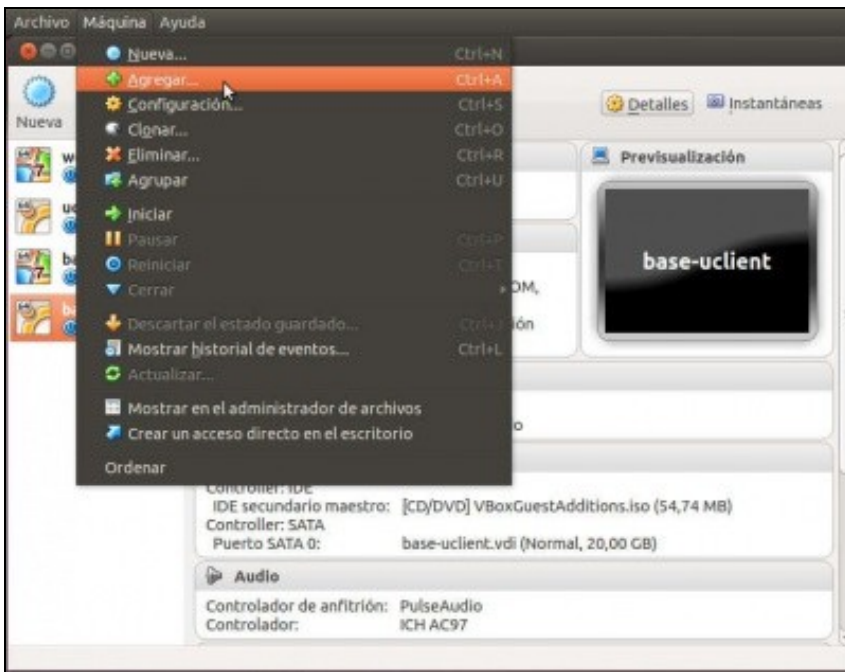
Archivo Máquina Ayuda

Nueva

Nueva... Ctrl+N
Agregar... Ctrl+A
Configuración... Ctrl+S
Clonar... Ctrl+O
Eliminar... Ctrl+R
Agrupar Ctrl+U
Iniciar
Pausar Ctrl+P
Reiniciar Ctrl+T
Cerrar
Descartar el estado guardado... Ctrl+J
Mostrar historial de eventos... Ctrl+L
Actualizar...
Mostrar en el administrador de archivos
Crear un acceso directo en el escritorio
Ordenar

Detalles Instantáneas

Previsualización

base-uclient

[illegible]OM,
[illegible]ión
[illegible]o

Controller: IDE
IDE secundario maestro: [CD/DVD] VBoxGuestAdditions.iso (54,74 MB)
Controller: SATA
Puerto SATA 0: base-uclient.vdi (Normal, 20,00 GB)

Audio
Controlador de anfitrión: PulseAudio
Controlador: ICH AC97